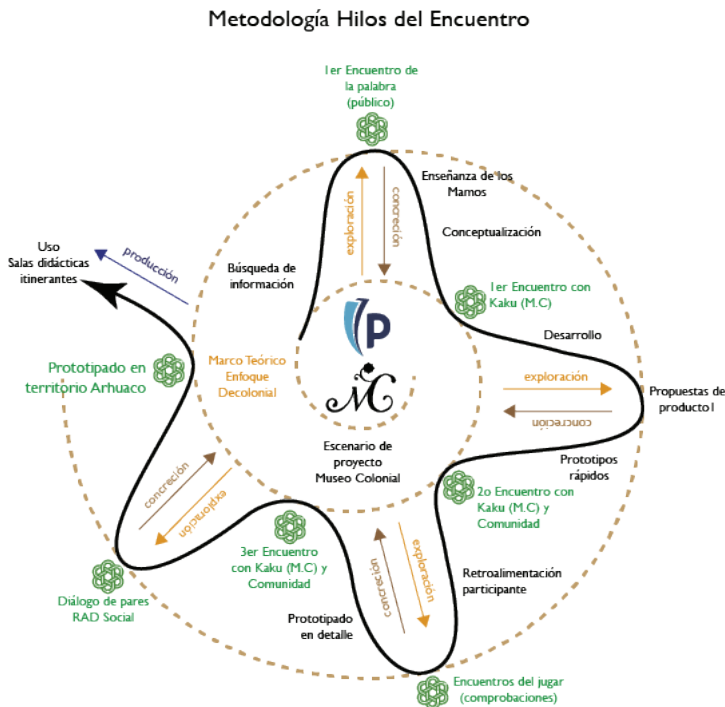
Metodología Hilos del Encuentro

1er Encuentro de la palabra (público)

Enseñanza de los Mamos

exploración

concreción

Conceptualización

Uso
Salas didácticas itinerantes

producción

Búsqueda de información

1er Encuentro con Kaku (M.C)

Desarrollo

Prototipado en territorio Arhuaco

Marco Teórico Enfoque Decolonial

exploración

Propuestas de producto1

concreción

Escenario de proyecto Museo Colonial

Prototipos rápidos

concreción

exploración

2o Encuentro con Kaku (M.C) y Comunidad

3er Encuentro con Kaku (M.C) y Comunidad

exploración

concreción

Retroalimentación participante

Diálogo de pares RAD Social

Prototipado en detalle

Encuentros del jugar (comprobaciones)